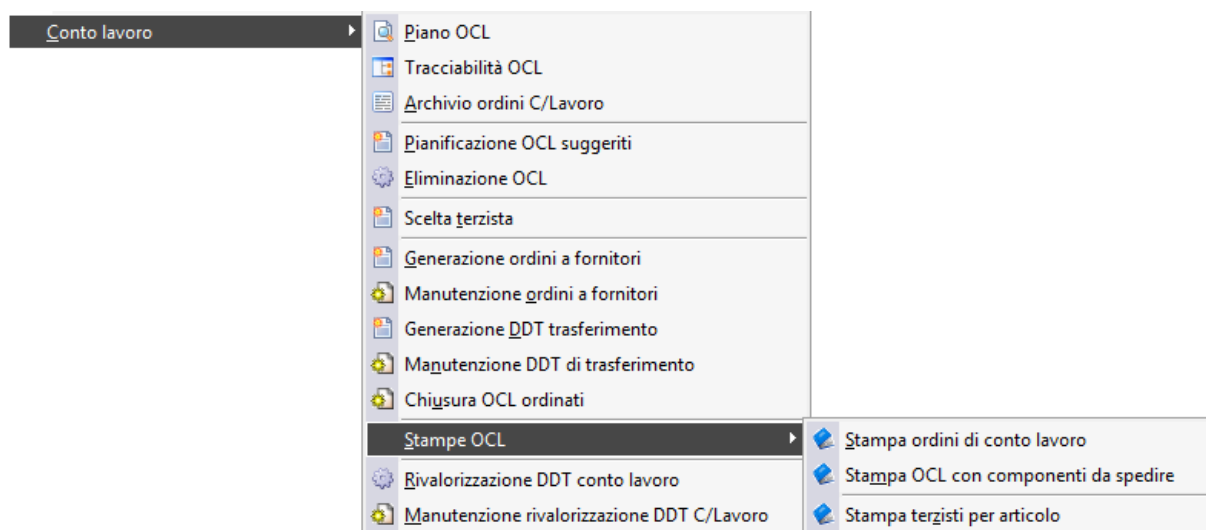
Conto lavoro
Piano OCL
Tracciabilità OCL
Archivio ordini C/Lavoro
Pianificazione OCL suggeriti
Eliminazione OCL
Scelta terzista
Generazione ordini a fornitori
Manutenzione ordini a fornitori
Generazione DDT trasferimento
Manutenzione DDT di trasferimento
Chiusura OCL ordinati
Stampe OCL
Stampa ordini di conto lavoro
Stampa OCL con componenti da spedire
Stampa terzisti per articolo
Rivalorizzazione DDT conto lavoro
Manutenzione rivalorizzazione DDT C/Lavoro